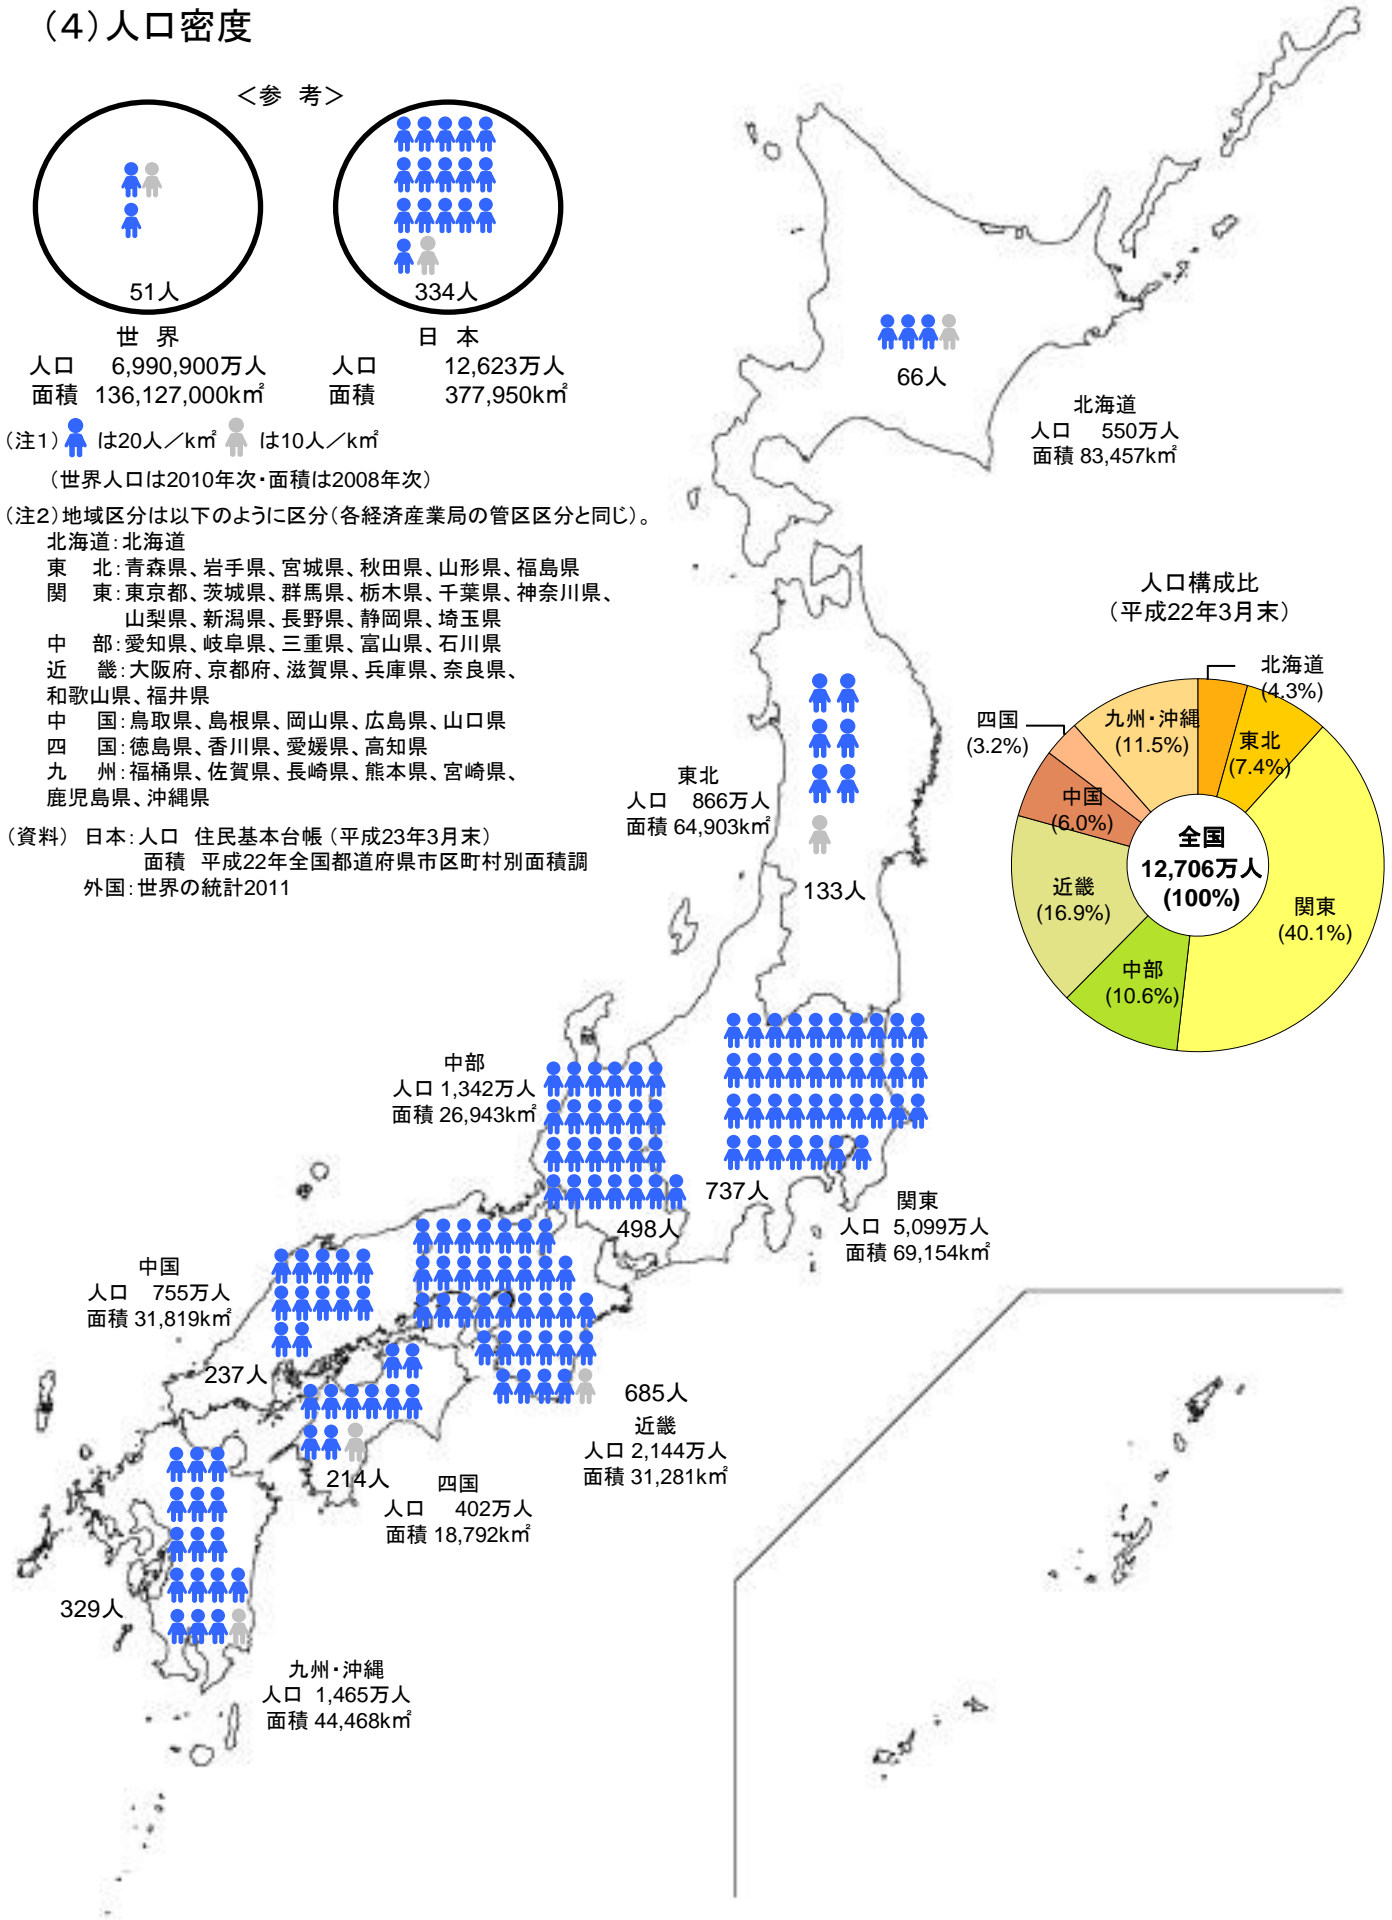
（4）人口密度

＜参　考＞

51人

334人

世　界
人口　6,990,900万人
面積　136,127,000k㎡

日　本
人口　12,623万人
面積　377,950k㎡

（注1）は20人／k㎡　は10人／k㎡
（世界人口は2010年次・面積は2008年次）

（注2）地域区分は以下のように区分（各経済産業局の管区区分と同じ）。
北海道：北海道
東　北：青森県、岩手県、宮城県、秋田県、山形県、福島県
関　東：東京都、茨城県、群馬県、栃木県、千葉県、神奈川県、山梨県、新潟県、長野県、静岡県、埼玉県
中　部：愛知県、岐阜県、三重県、富山県、石川県
近　畿：大阪府、京都府、滋賀県、兵庫県、奈良県、和歌山県、福井県
中　国：鳥取県、島根県、岡山県、広島県、山口県
四　国：徳島県、香川県、愛媛県、高知県
九　州：福岡県、佐賀県、長崎県、熊本県、宮崎県、鹿児島県、沖縄県

（資料）日本：人口　住民基本台帳（平成23年3月末）
面積　平成22年全国都道府県市区町村別面積調
外国：世界の統計2011

66人

北海道
人口　550万人
面積 83,457k㎡

人口構成比
（平成22年3月末）

北海道 (4.3%)
四国 (3.2%)
九州・沖縄 (11.5%)
東北 (7.4%)
中国 (6.0%)
全国 12,706万人 (100%)
近畿 (16.9%)
関東 (40.1%)
中部 (10.6%)

東北
人口　866万人
面積 64,903k㎡

133人

中部
人口 1,342万人
面積 26,943k㎡

737人

498人

関東
人口　5,099万人
面積 69,154k㎡

中国
人口　755万人
面積 31,819k㎡

237人

685人

近畿
人口 2,144万人
面積 31,281k㎡

214人

四国
人口　402万人
面積 18,792k㎡

329人

九州・沖縄
人口　1,465万人
面積 44,468k㎡